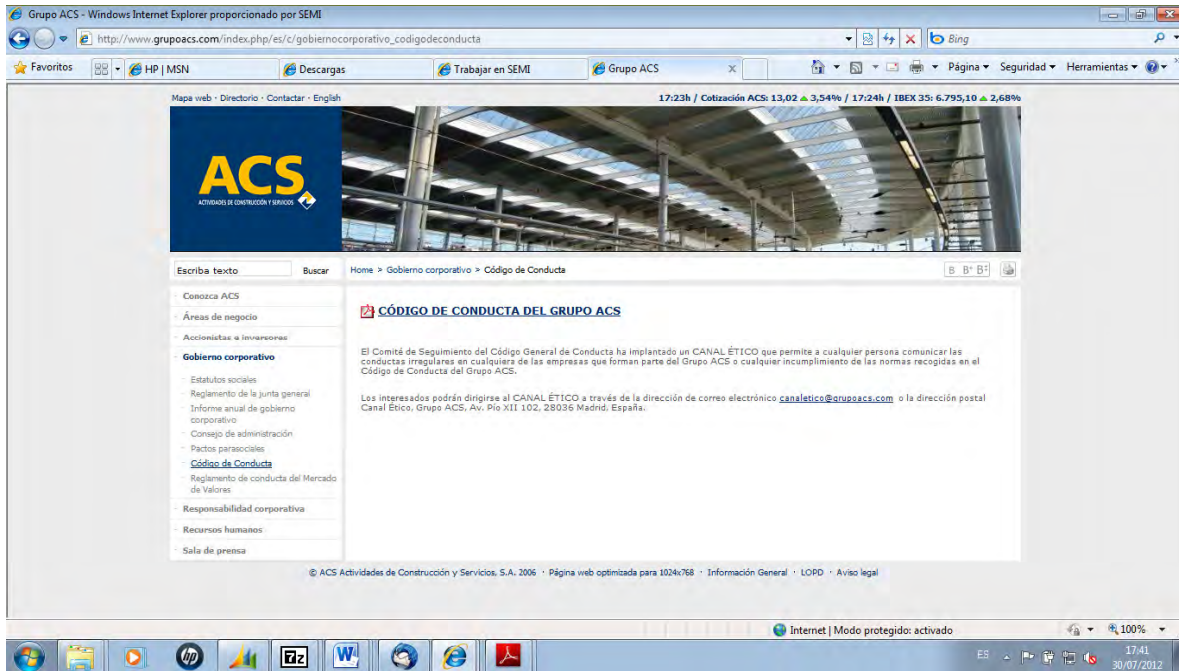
Grupo ACS - Windows Internet Explorer proporcionado por SEMI

http://www.grupoacs.com/index.php/es/c/gobiernocorporativo_codigodeconducta

Bing

Favoritos | HP | MSN | Descargas | Trabajar en SEMI | Grupo ACS

Página ▾ Seguridad ▾ Herramientas ▾

Mapa web · Directorio · Contactar · English

17:23h / Cotización ACS: 13,02 ▲ 3,54% / 17:24h / IBEX 35: 6.795,10 ▲ 2,68%

ACS
ACTIVIDADES DE CONSTRUCCIÓN Y SERVICIOS

Escriba texto Buscar

Home > Gobierno corporativo > Código de Conducta

B B+ B‡

Conozca ACS
Áreas de negocio
Accionistas e inversores
Gobierno corporativo
Estatutos sociales
Reglamento de la junta general
Informe anual de gobierno corporativo
Consejo de administración
Pactos parasociales
Código de Conducta
Reglamento de conducta del Mercado de Valores
Responsabilidad corporativa
Recursos humanos
Sala de prensa

CÓDIGO DE CONDUCTA DEL GRUPO ACS

El Comité de Seguimiento del Código General de Conducta ha implantado un CANAL ÉTICO que permite a cualquier persona comunicar las conductas irregulares en cualquiera de las empresas que forman parte del Grupo ACS o cualquier incumplimiento de las normas recogidas en el Código de Conducta del Grupo ACS.

Los interesados podrán dirigirse al CANAL ÉTICO a través de la dirección de correo electrónico canaletico@grupoacs.com o la dirección postal Canal Ético, Grupo ACS, Av. Pío XII 102, 28036 Madrid, España.

© ACS Actividades de Construcción y Servicios, S.A. 2006 · Página web optimizada para 1024x768 · Información General · LOPD · Aviso legal

Internet | Modo protegido: activado

100%

ES 17:41 30/07/2012